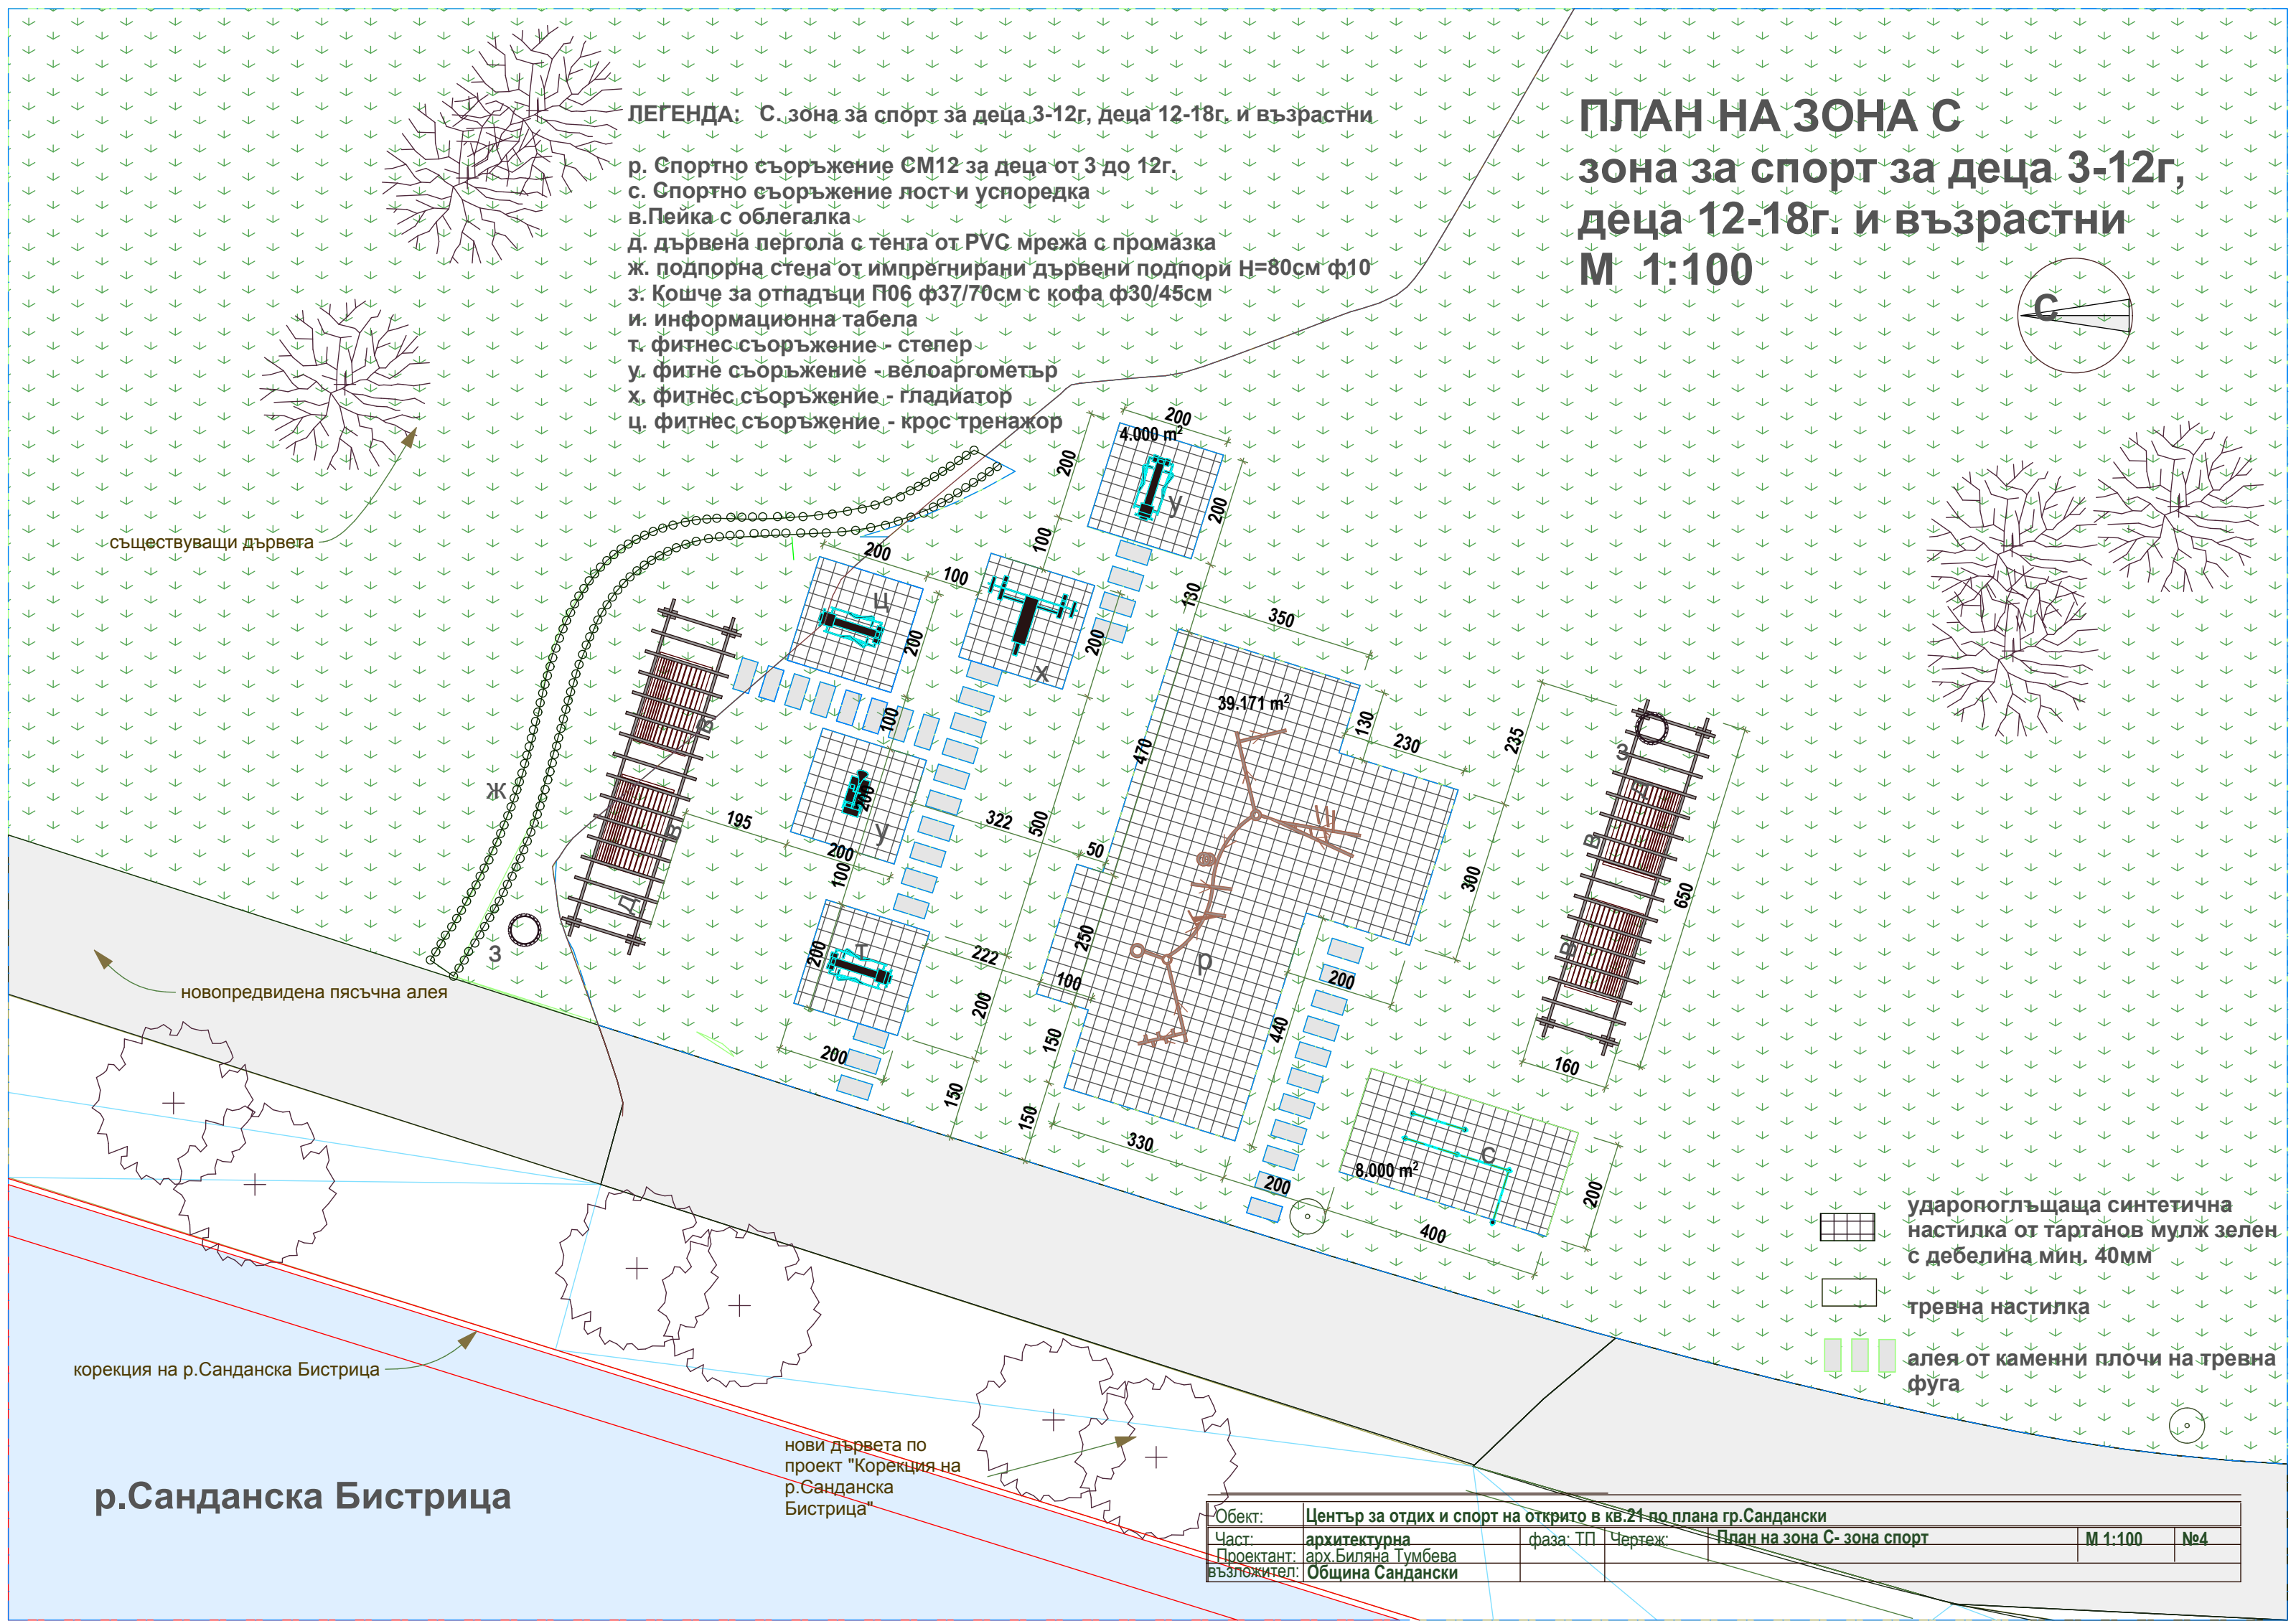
ЛЕГЕНДА: С. зона за спорт за деца 3-12г, деца 12-18г. и възрастни

р. Спортно съоръжение СМ12 за деца от 3 до 12г.
с. Спортно съоръжение лост и успоредка
в.Пейка с облегалка
д. дървена пергола с тента от PVC мрежа с промазка
ж. подпорна стена от импрегнирани дървени подпори Н=80см ф10
з. Кошче за отпадъци П06 ф37/70см с кофа ф30/45см
и. информационна табела
т. фитнес съоръжение - степер
у. фитне съоръжение - велоаргометър
х. фитнес съоръжение - гладиатор
ц. фитнес съоръжение - крос тренажор

ПЛАН НА ЗОНА С
зона за спорт за деца 3-12г,
деца 12-18г. и възрастни
М 1:100

С

съществуващи дървета

4.000 m²
200
200
200
у
100
130
350
200
ц
100
200
х
200
39.171 m²
130
230
235
470
100
у
195
322
500
50
300
200
100
т
200
222
250
100
р
200
650
160
ж
з
в
д
в
д
з
в
д
200
150
150
150
440
330
200
8,000 m²
с
400
200

новопредвидена пясъчна алея

ударопоглъщаща синтетична настилка от тартанов мулж зелен с дебелина мин. 40мм

тревна настилка

алея от каменни плочи на тревна фуга

корекция на р.Санданска Бистрица

нови дървета по проект "Корекция на р.Санданска Бистрица"

р.Санданска Бистрица

| Обект: | Център за отдих и спорт на открито в кв.21 по плана гр.Сандански | | | | |
|---|---|---|---|---|---|
| Част: | архитектурна | фаза: ТП | Чертеж: План на зона С- зона спорт | М 1:100 | №4 |
| Проектант: | арх.Биляна Тумбева | | | | |
| Възложител: | Община Сандански | | | | |